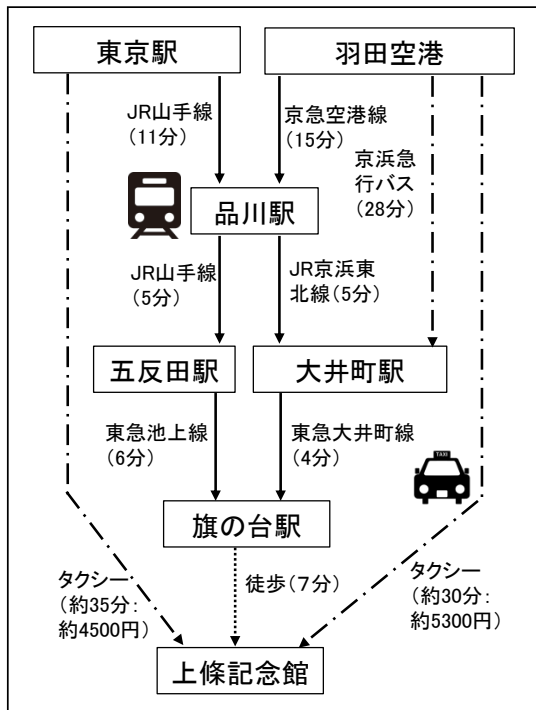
東京駅

羽田空港

JR山手線
(11分)

京急空港線
(15分)

京浜急
行バス
(28分)

品川駅

JR山手線
(5分)

JR京浜東
北線(5分)

五反田駅

大井町駅

東急池上線
(6分)

東急大井町線
(4分)

TAXI

旗の台駅

タクシー
(約35分:
約4500円)

徒歩(7分)

タクシー
(約30分:
約5300円)

上條記念館